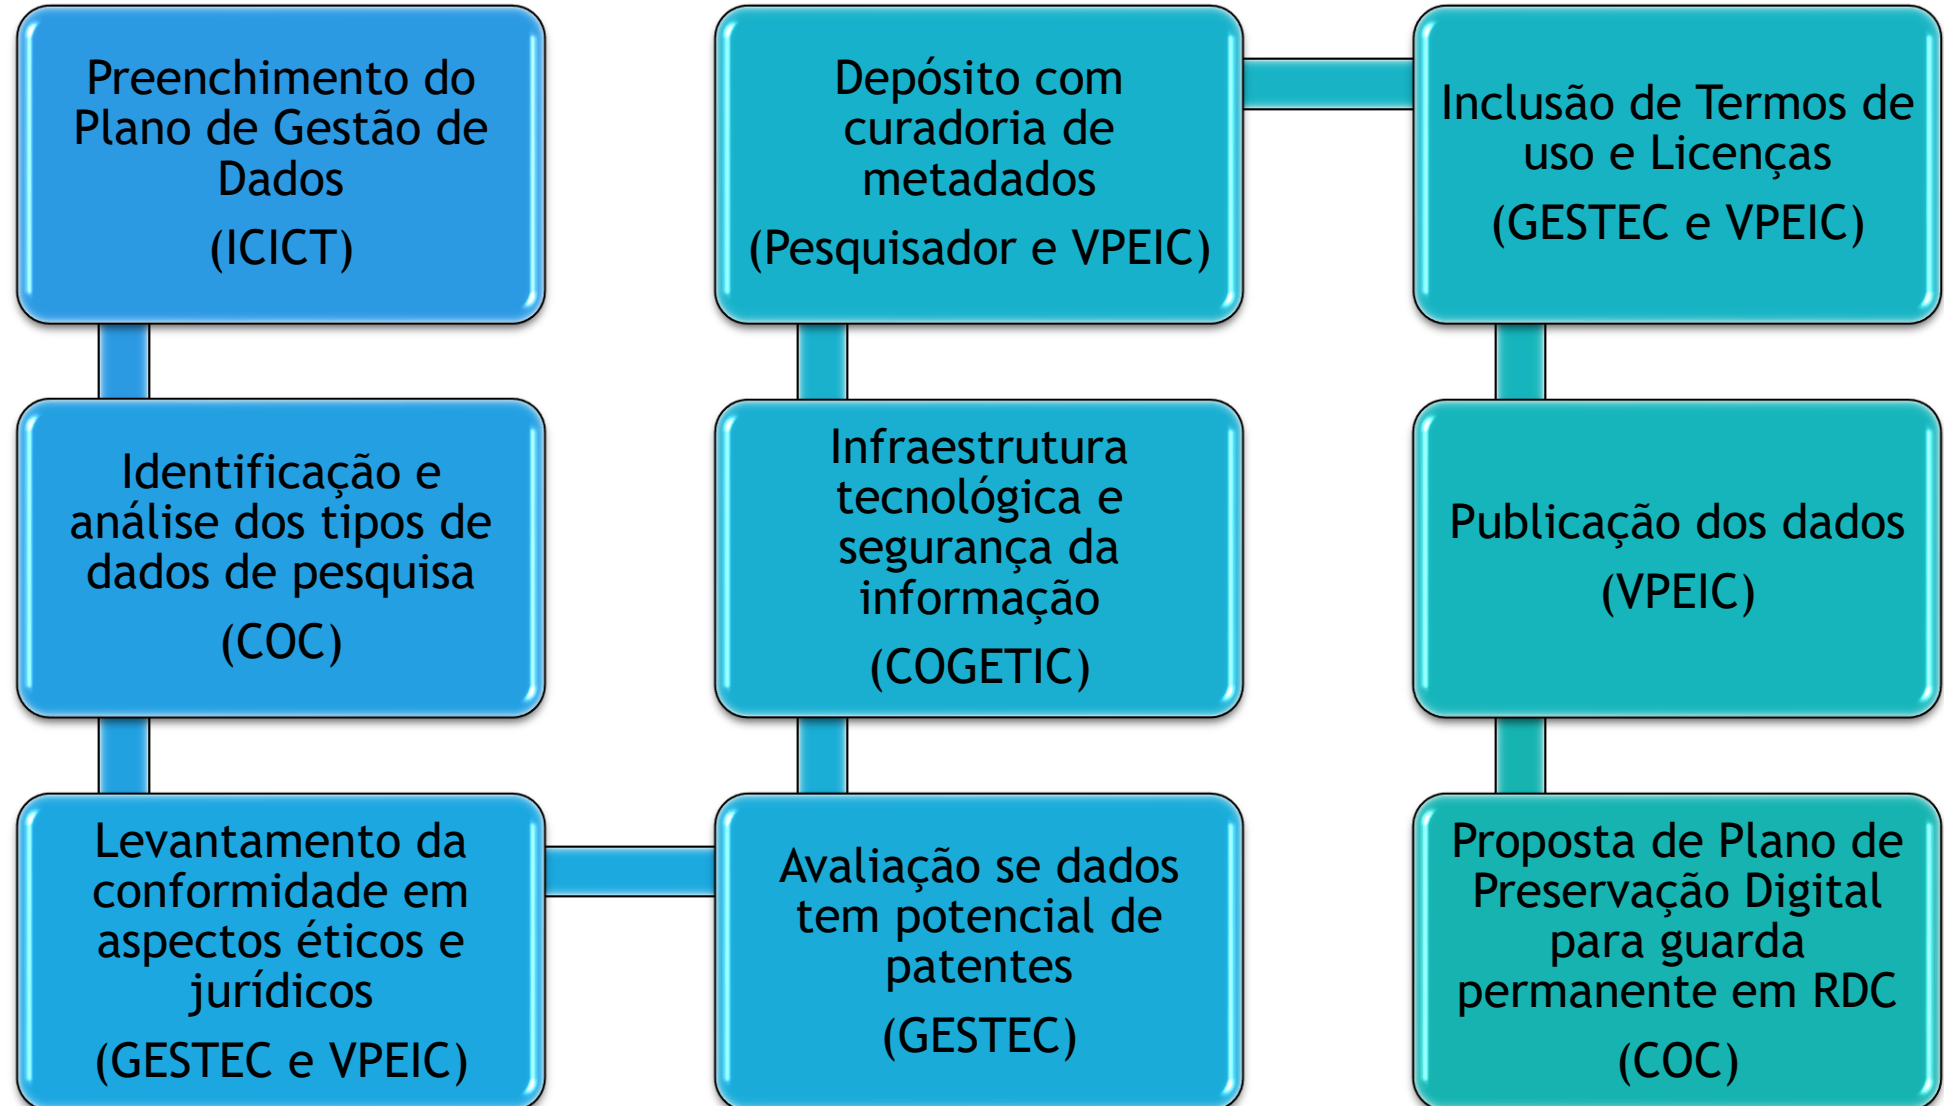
Preenchimento do Plano de Gestão de Dados

(ICICT)

Identificação e análise dos tipos de dados de pesquisa

(COC)

Levantamento da conformidade em aspectos éticos e jurídicos

(GESTEC e VPEIC)

Avaliação se dados tem potencial de patentes

(GESTEC)

Infraestrutura tecnológica e segurança da informação

(COGETIC)

Depósito com curadoria de metadados

(Pesquisador e VPEIC)

Inclusão de Termos de uso e Licenças

(GESTEC e VPEIC)

Publicação dos dados

(VPEIC)

Proposta de Plano de Preservação Digital para guarda permanente em RDC

(COC)